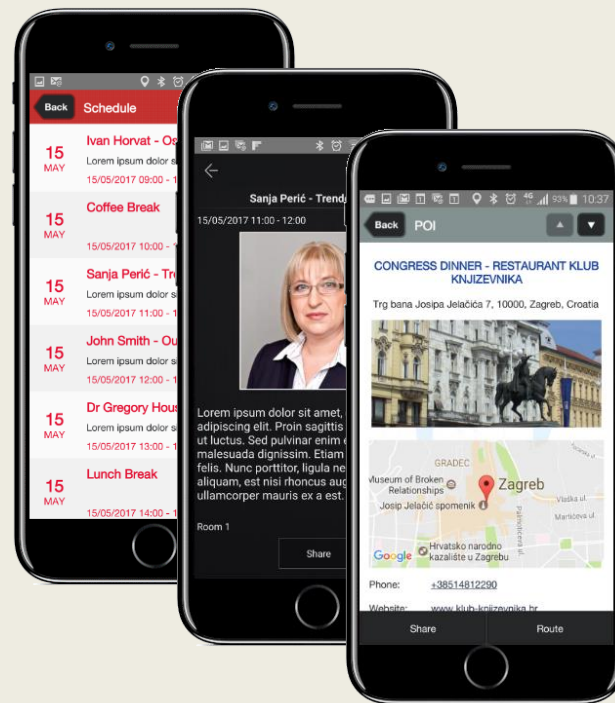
Back Schedule

15 MAY
Ivan Horvat - Os
Lorem ipsum dolor s
15/05/2017 09:00 - 1

15 MAY
Coffee Break
15/05/2017 10:00 - 1

15 MAY
Sanja Perić - Tr
Lorem ipsum dolor s
15/05/2017 11:00 - 1

15 MAY
John Smith - Ou
Lorem ipsum dolor s
15/05/2017 12:00 - 1

15 MAY
Dr Gregory Hous
Lorem ipsum dolor s
15/05/2017 13:00 - 1

15 MAY
Lunch Break
15/05/2017 14:00 - 1

Sanja Perić - Trend
15/05/2017 11:00 - 12:00

Lorem ipsum dolor sit amet, adipiscing elit. Proin sagittis ut luctus. Sed pulvinar enim malesuada dignissim. Etiam felis. Nunc porttitor, ligula ne aliquam, est nisi rhoncus aug ullamcorper mauris ex a est.

Room 1

Share

93% 10:37

Back POI

CONGRESS DINNER - RESTAURANT KLUB KNJIZEVNIKA

Trg bana Josipa Jelačića 7, 10000, Zagreb, Croatia

GRADEC
Museum of Broken Relationships
Zagreb
Josip Jelačić spomenik
Vlaška ul.
Martićeva ul.
Palmotićeva ul.
Hrvatsko narodno kazalište u Zagrebu
Google

Phone: +38514812290

Website: www.klub-knjizevnika.hr

Share
Route